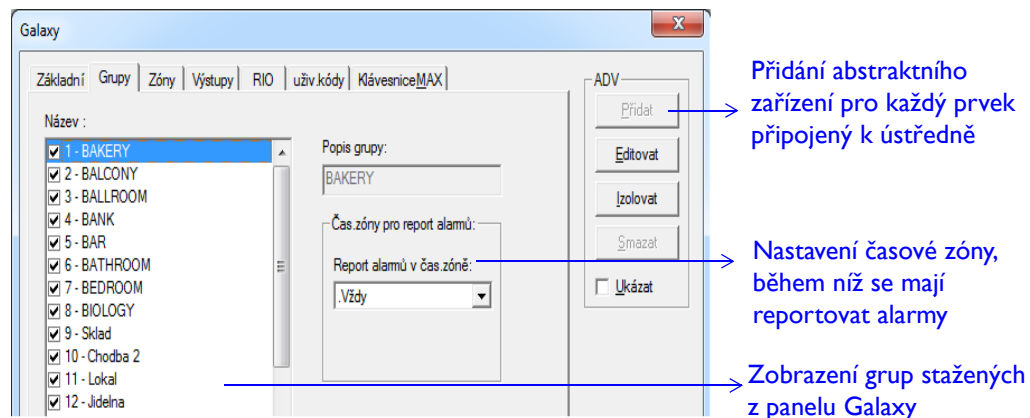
Galaxy

X

Základní | Grupy | Zóny | Výstupy | RIO | uživ.kódy | KlávesniceMAX

Název :

1 - BAKERY
2 - BALCONY
3 - BALLROOM
4 - BANK
5 - BAR
6 - BATHROOM
7 - BEDROOM
8 - BIOLOGY
9 - Sklad
10 - Chodba 2
11 - Lokal
12 - Jidelna

Popis grupy:

BAKERY

Čas.zóny pro report alarmů:

Report alarmů v čas.zóně:

.Vždy

ADV

Přidat

Editovat

Izolovat

Smazat

Ukázat

Přidání abstraktního zařízení pro každý prvek připojený k ústředně

Nastavení časové zóny, během níž se mají reportovat alarmy

Zobrazení grup stažených z panelu Galaxy